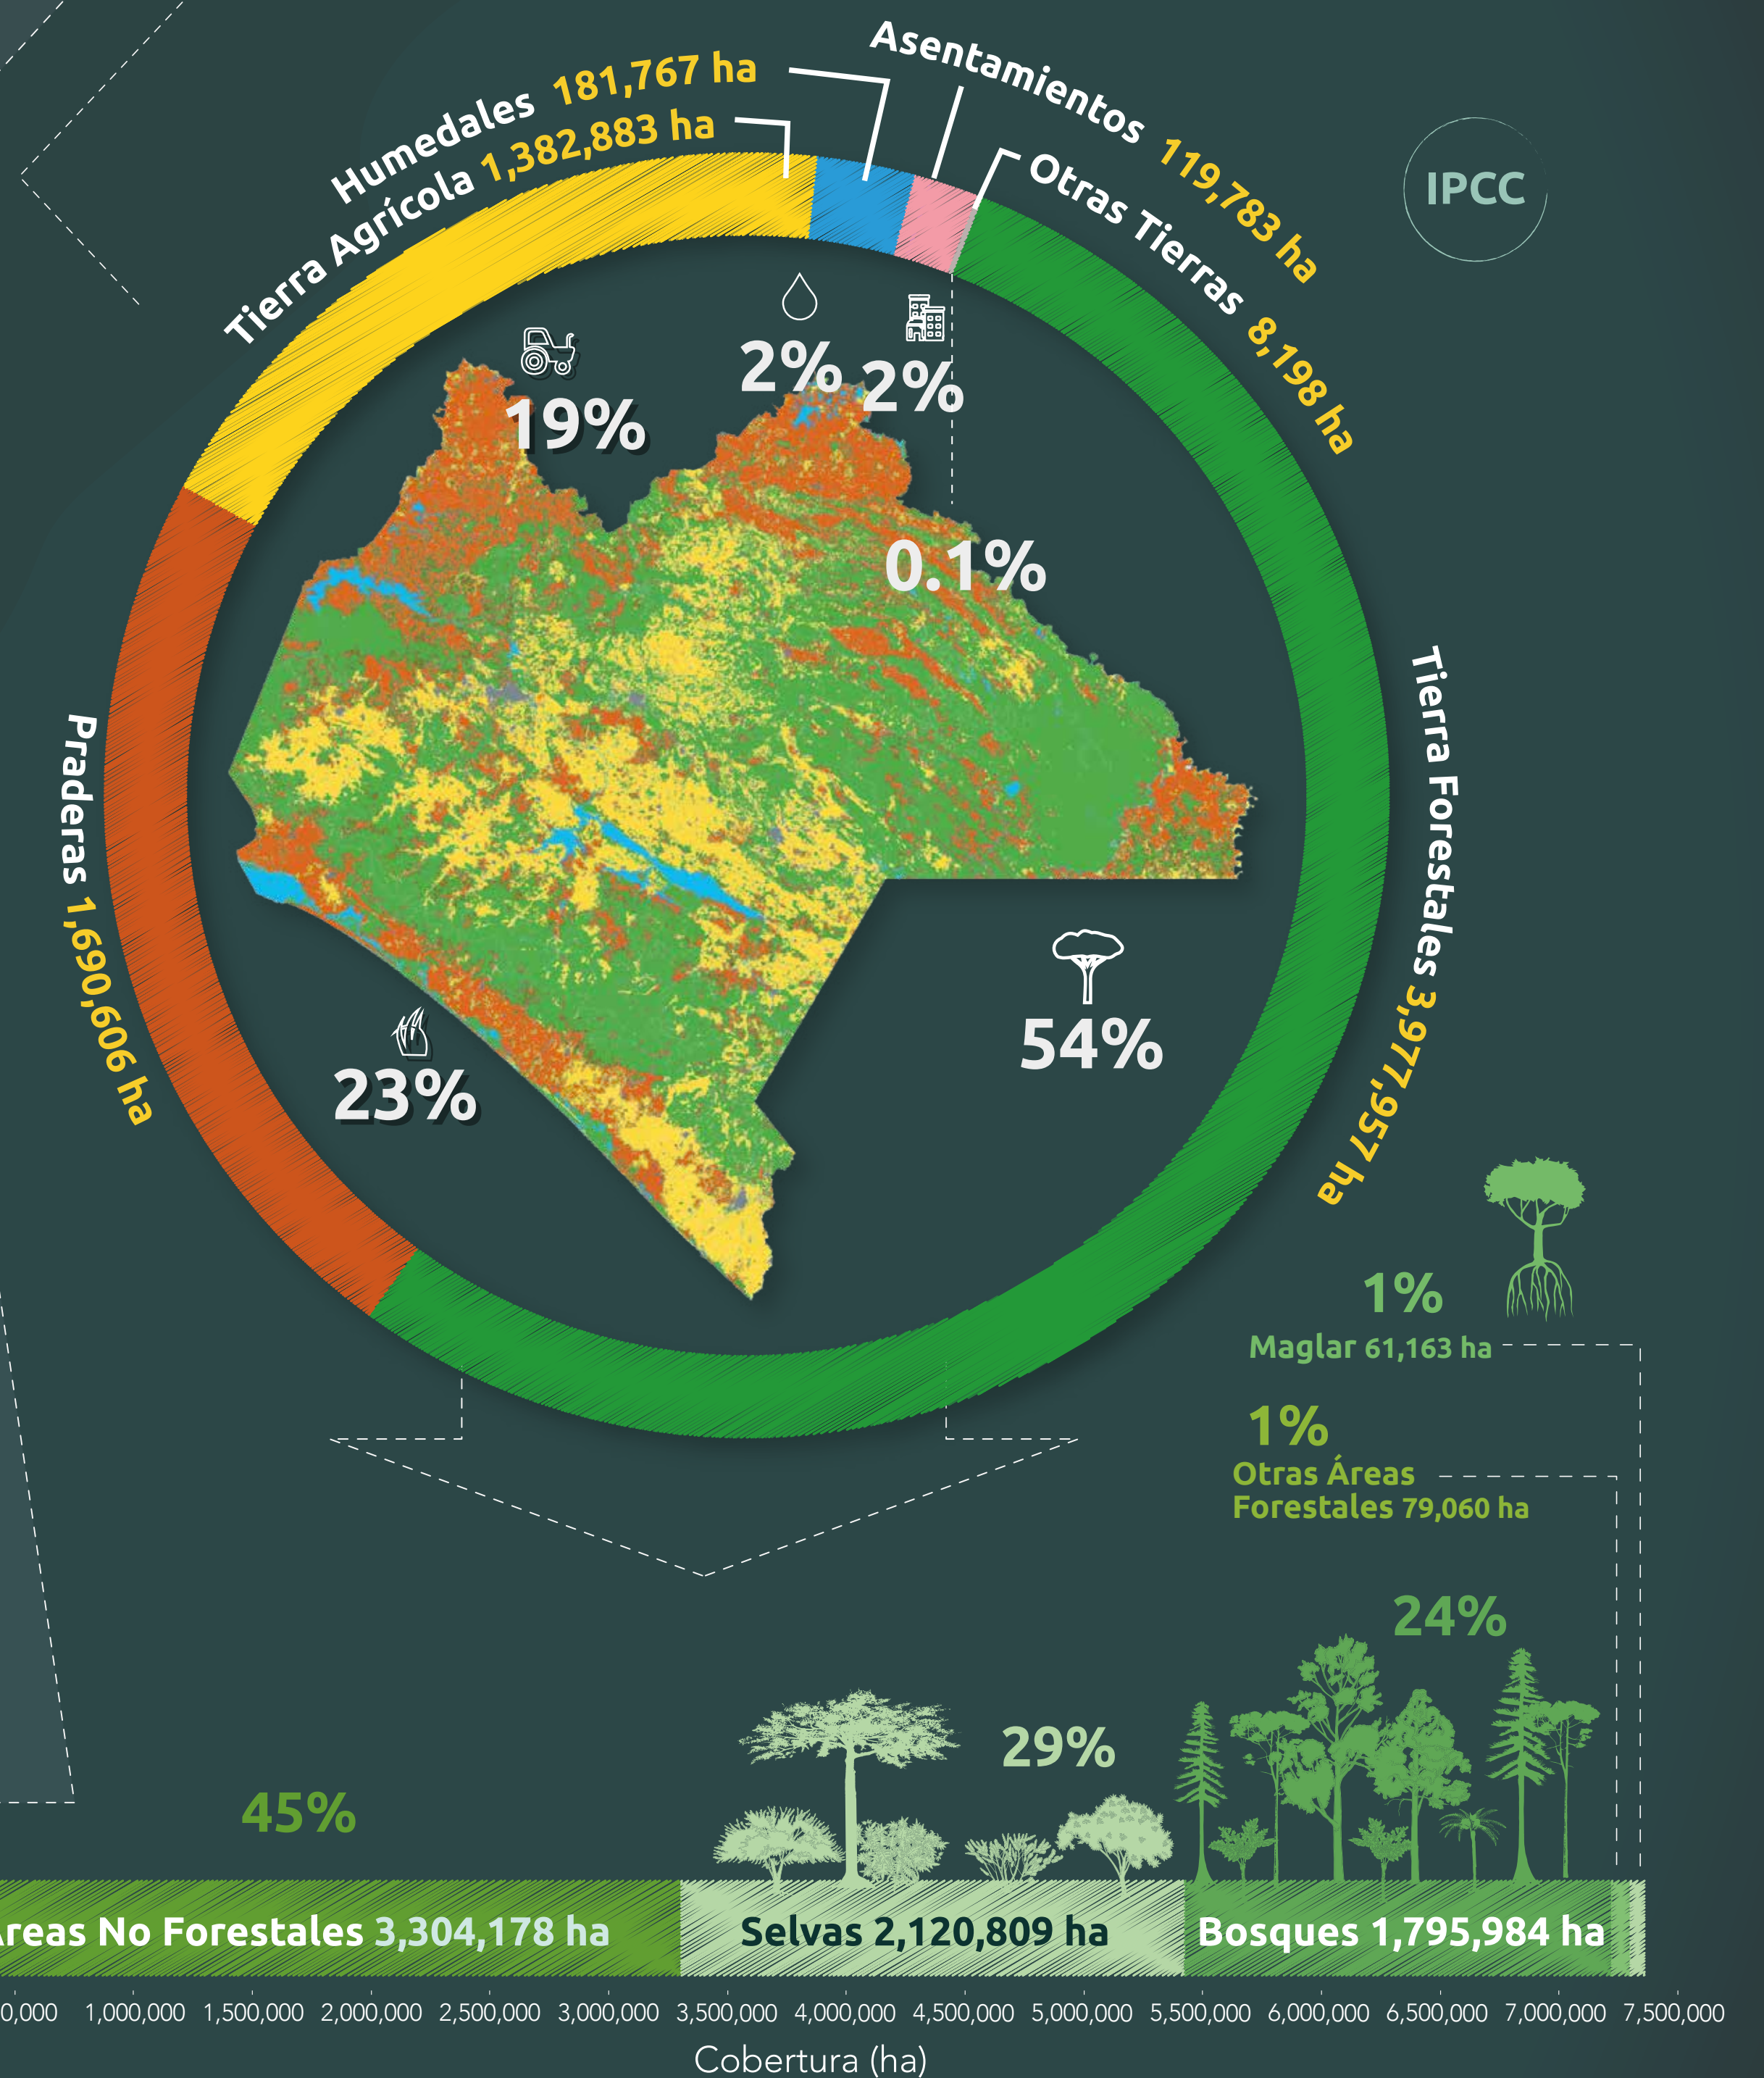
Humedales 181,767 ha
Tierra Agrícola 1,382,883 ha
Asentamientos 119,783 ha
Otras Tierras 8,198 ha
IPCC
19%
2%
2%
0.1%
Praderas 1,690,606 ha
Tierra Forestales 3,977,957 ha
23%
54%
1%
Maglar 61,163 ha
1%
Otras Áreas Forestales 79,060 ha
24%
29%
45%
Áreas No Forestales 3,304,178 ha
Selvas 2,120,809 ha
Bosques 1,795,984 ha
0,000 1,000,000 1,500,000 2,000,000 2,500,000 3,000,000 3,500,000 4,000,000 4,500,000 5,000,000 5,500,000 6,000,000 6,500,000 7,000,000 7,500,000
Cobertura (ha)